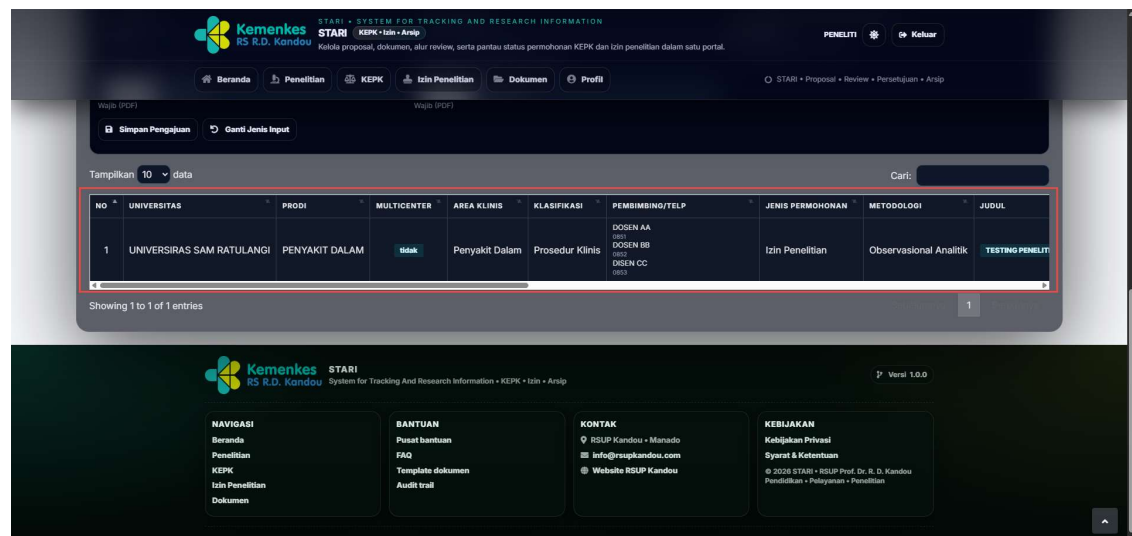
Kemenkes RS R.D. Kandou STARI • SYSTEM FOR TRACKING AND RESEARCH INFORMATION
STARI KEPK • Izin • Arsip
Kelola proposal, dokumen, alur review, serta pantau status permohonan KEPK dan izin penelitian dalam satu portal.

PENELITI Keluar

Beranda Penelitian KEPK Izin Penelitian Dokumen Profil

STARI • Proposal • Review • Persetujuan • Arsip

Wajib (PDF) Wajib (PDF)

Simpan Pengajuan Ganti Jenis Input

Tampilkan 10 data

Cari:

| NO | UNIVERSITAS | PRODI | MULTICENTER | AREA KLINIS | KLASIFIKASI | PEMBIMBING/TELP | JENIS PERMOHONAN | METODOLOGI | JUDUL |
|---|---|---|---|---|---|---|---|---|---|
| 1 | UNIVERSIRAS SAM RATULANGI | PENYAKIT DALAM | tidak | Penyakit Dalam | Prosedur Klinis | DOSEN AA 0851 DOSEN BB 0852 DISEN CC 0853 | Izin Penelitian | Observasional Analitik | TESTING PENELITI |

Showing 1 to 1 of 1 entries

1

Kemenkes RS R.D. Kandou STARI
System for Tracking And Research Information • KEPK • Izin • Arsip

Versi 1.0.0

NAVIGASI
Beranda
Penelitian
KEPK
Izin Penelitian
Dokumen

BANTUAN
Pusat bantuan
FAQ
Template dokumen
Audit trail

KONTAK
RSUP Kandou • Manado
info@rsupkandou.com
Website RSUP Kandou

KEBIJAKAN
Kebijakan Privasi
Syarat & Ketentuan
© 2026 STARI • RSUP Prof. Dr. R. D. Kandou
Pendidikan • Pelayanan • Penelitian